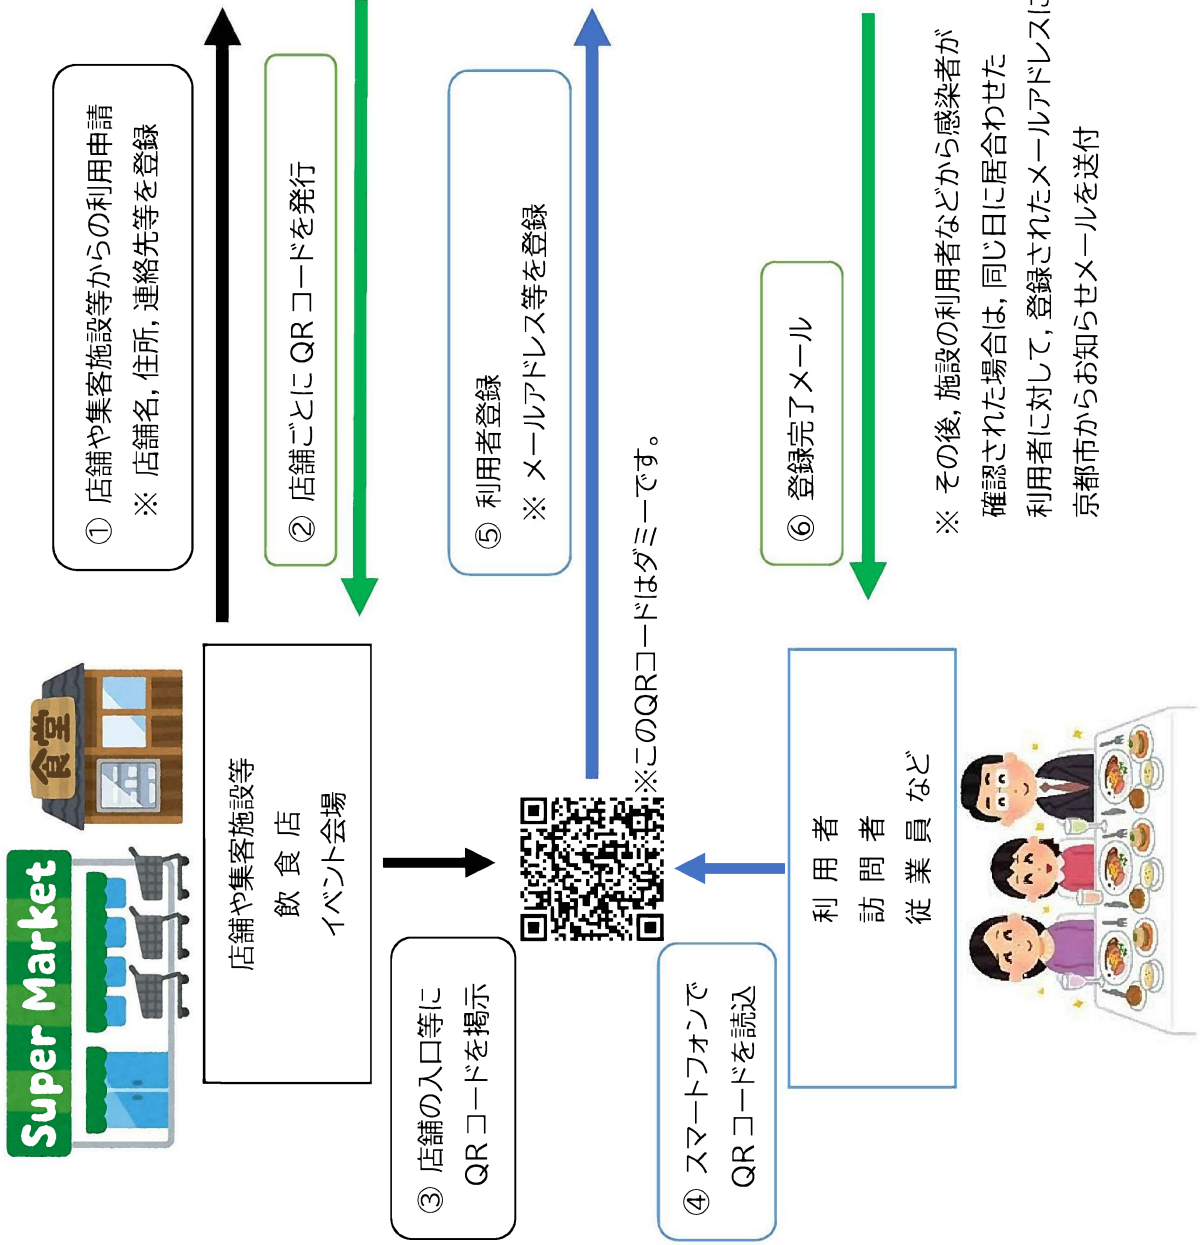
Super Market

食堂

店舗や集客施設等
飲食店
イベント会場

① 店舗や集客施設等からの利用申請
※ 店舗名，住所，連絡先等を登録

② 店舗ごとにQRコードを発行

③ 店舗の入口等に
QRコードを掲示

※このQRコードはダミーです。

④ スマートフォンで
QRコードを読込

⑤ 利用者登録
※ メールアドレス等を登録

利用者
訪問者
従業員 など

⑥ 登録完了メール

※ その後，施設の利用者などから感染者が確認された場合は，同じ日に居合わせた利用者に対して，登録されたメールアドレスに京都市からお知らせメールを送付